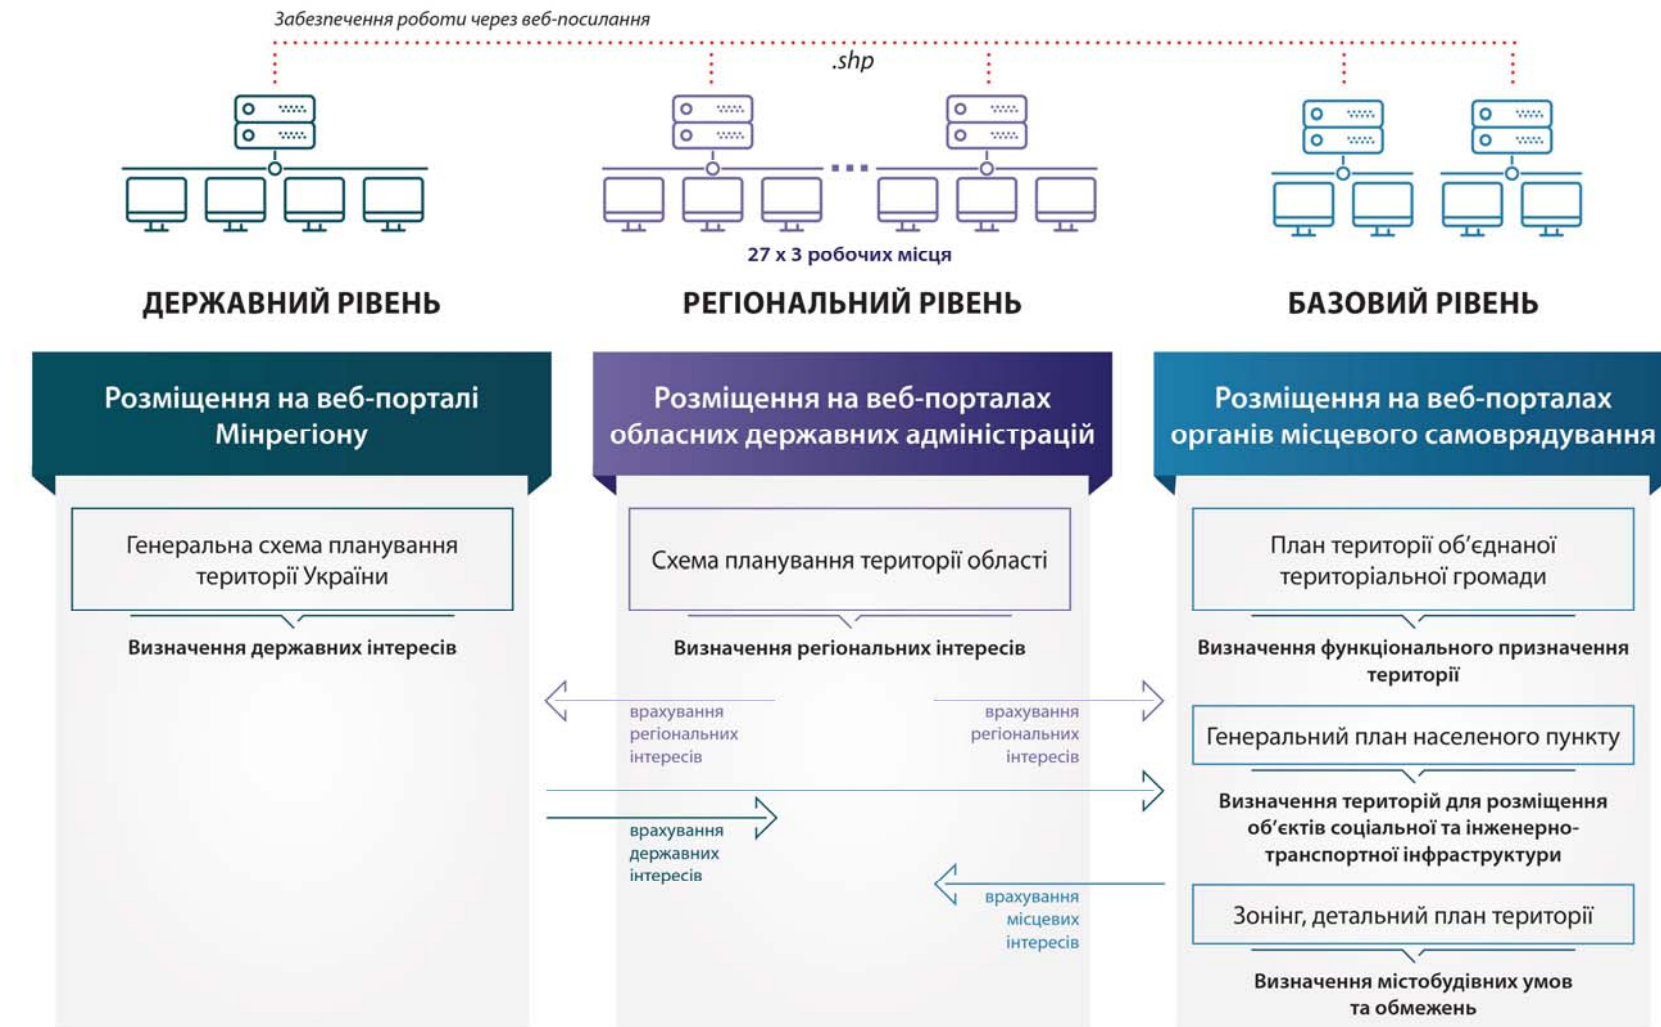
Забезпечення роботи через веб-посилання

.shp

27 x 3 робочих місця

ДЕРЖАВНИЙ РІВЕНЬ

РЕГІОНАЛЬНИЙ РІВЕНЬ

БАЗОВИЙ РІВЕНЬ

Розміщення на веб-порталі Мінрегіону

Розміщення на веб-порталах обласних державних адміністрацій

Розміщення на веб-порталах органів місцевого самоврядування

Генеральна схема планування території України

Визначення державних інтересів

Схема планування території області

Визначення регіональних інтересів

План території об'єднаної територіальної громади

Визначення функціонального призначення території

врахування регіональних інтересів

врахування регіональних інтересів

Генеральний план населеного пункту

Визначення територій для розміщення об'єктів соціальної та інженерно-транспортної інфраструктури

врахування державних інтересів

врахування місцевих інтересів

Зонінг, детальний план території

Визначення містобудівних умов та обмежень